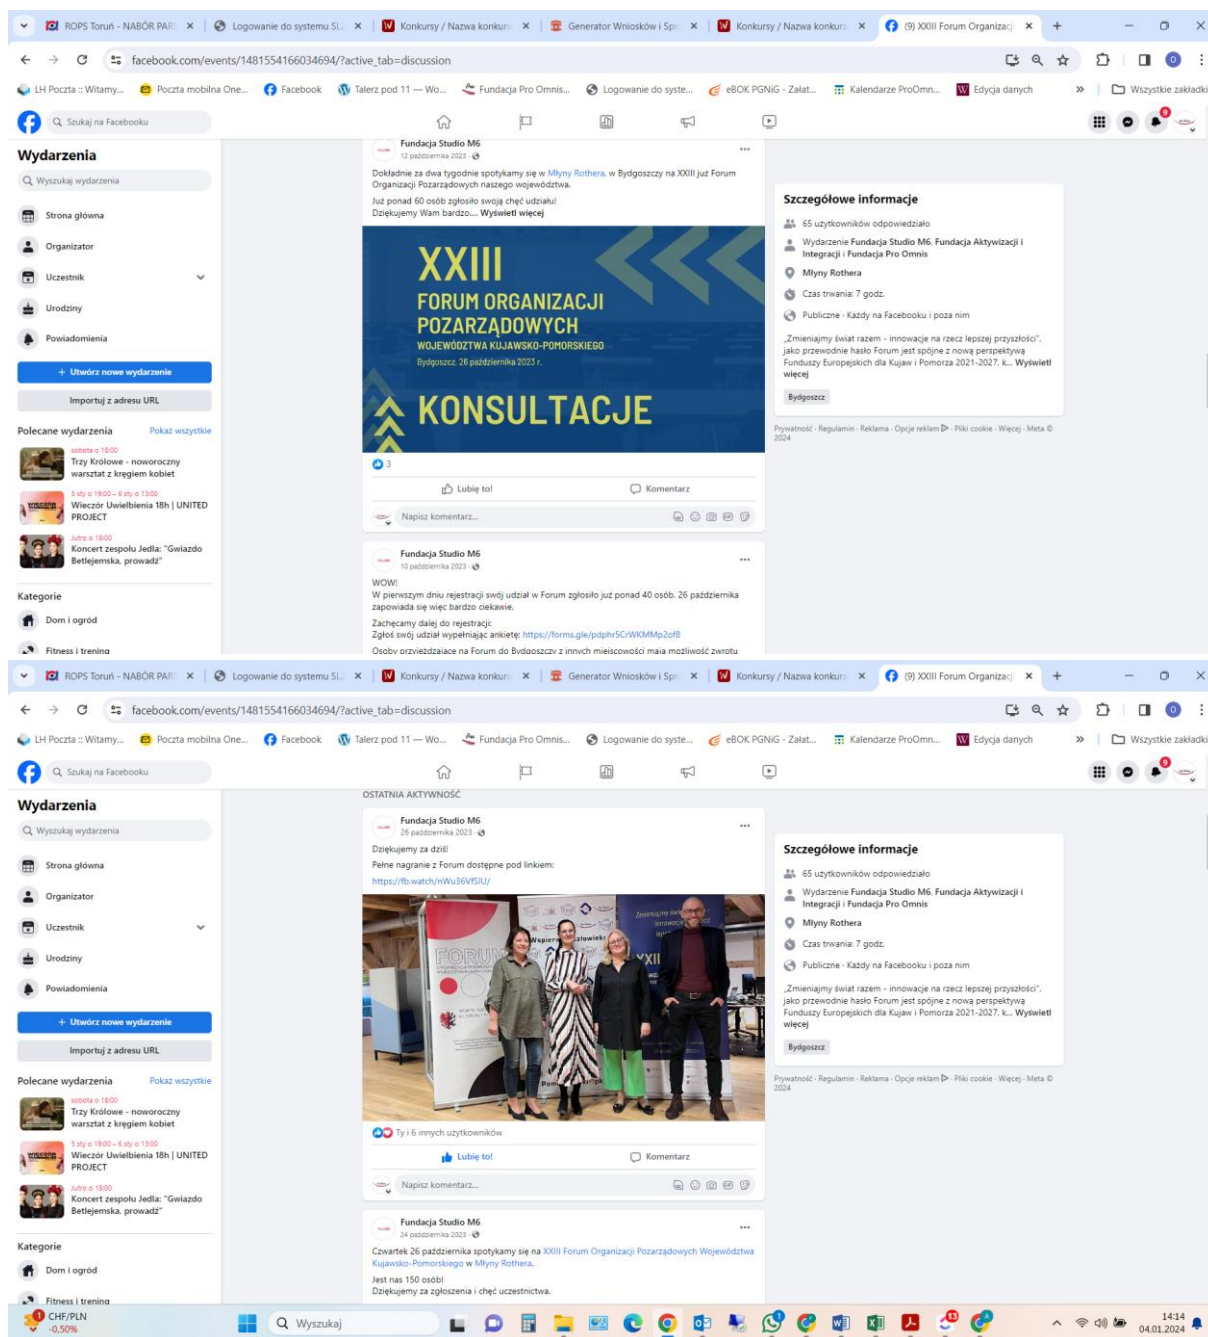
ROPS Toruń - NABÓR PAR × Logowanie do systemu SL × Konkursy / Nazwa konkurs × Generator Wniosków i Spr × Konkursy / Nazwa konkurs × (9) XXIII Forum Organizacj ×

facebook.com/events/1481554166034694/?active_tab=discussion

LH Poczta :: Witamy... Poczta mobilna One... Facebook Talerz pod 11 — Wo... Fundacja Pro Omnis... Logowanie do syste... eBOK PGNiG - Załat... Kalendarze ProOmn... Edycja danych » Wszystkie zakładki

Szukaj na Facebooku

Wydarzenia

Wyszukaj wydarzenia

Strona główna

Organizator

Uczestnik

Urodziny

Powiadomienia

+ Utwórz nowe wydarzenie

Importuj z adresu URL

Polecane wydarzenia Pokaż wszystkie

sobota o 18:00
Trzy Królowe - noworoczny warsztat z kręgiem kobiet

5 sty o 19:00 – 6 sty o 13:00
Wieczór Uwielbienia 18h | UNITED PROJECT

Jutro o 18:00
Koncert zespołu Jedla: "Gwiazdo Betlejemska, prowadź"

Kategorie

Dom i ogród

Fitness i trening

Fundacja Studio M6
12 października 2023 ·

Dokładnie za dwa tygodnie spotykamy się w Młyny Rothera w Bydgoszczy na XXIII już Forum Organizacji Pozarządowych naszego województwa.
Już ponad 60 osób zgłosiło swoją chęć udziału!
Dziękujemy Wam bardzo.... Wyświetl więcej

XXIII
FORUM ORGANIZACJI POZARZĄDOWYCH
WOJEWÓDZTWA KUJAWSKO-POMORSKIEGO
Bydgoszcz, 26 października 2023 r.
KONSULTACJE

3

Lubię to! Komentarz

Napisz komentarz...

Fundacja Studio M6
10 października 2023 ·

WOW!
W pierwszym dniu rejestracji swój udział w Forum zgłosiło już ponad 40 osób. 26 października zapowiada się więc bardzo ciekawie.
Zachęcamy dalej do rejestracji:
Zgłoś swój udział wypełniając ankietę: https://forms.gle/pdphr5CrWKMMp2of8
Osoby przyjeżdżające na Forum do Bydgoszczy z innych miejscowości mają możliwość zwrotu

Szczegółowe informacje

65 użytkowników odpowiedziało

Wydarzenie Fundacja Studio M6, Fundacja Aktywizacji i Integracji i Fundacja Pro Omnis

Młyny Rothera

Czas trwania: 7 godz.

Publiczne · Każdy na Facebooku i poza nim

„Zmieniajmy świat razem - innowacje na rzecz lepszej przyszłości", jako przewodnie hasło Forum jest spójne z nową perspektywą Funduszy Europejskich dla Kujaw i Pomorza 2021-2027. k... Wyświetl więcej

Bydgoszcz

Prywatność · Regulamin · Reklama · Opcje reklam · Pliki cookie · Więcej · Meta © 2024

ROPS Toruń - NABÓR PAR × Logowanie do systemu SL × Konkursy / Nazwa konkurs × Generator Wniosków i Spr × Konkursy / Nazwa konkurs × (9) XXIII Forum Organizacj ×

facebook.com/events/1481554166034694/?active_tab=discussion

LH Poczta :: Witamy... Poczta mobilna One... Facebook Talerz pod 11 — Wo... Fundacja Pro Omnis... Logowanie do syste... eBOK PGNiG - Załat... Kalendarze ProOmn... Edycja danych » Wszystkie zakładki

Szukaj na Facebooku

Wydarzenia

Wyszukaj wydarzenia

Strona główna

Organizator

Uczestnik

Urodziny

Powiadomienia

+ Utwórz nowe wydarzenie

Importuj z adresu URL

Polecane wydarzenia Pokaż wszystkie

sobota o 18:00
Trzy Królowe - noworoczny warsztat z kręgiem kobiet

5 sty o 19:00 – 6 sty o 13:00
Wieczór Uwielbienia 18h | UNITED PROJECT

Jutro o 18:00
Koncert zespołu Jedla: "Gwiazdo Betlejemska, prowadź"

Kategorie

Dom i ogród

Fitness i trening

OSTATNIA AKTYWNOŚĆ

Fundacja Studio M6
26 października 2023 ·

Dziękujemy za dziś!
Pełne nagranie z Forum dostępne pod linkiem:
https://fb.watch/nWu36VfSlU/

FORUM
XXII

Ty i 6 innych użytkowników

Lubię to! Komentarz

Napisz komentarz...

Fundacja Studio M6
24 października 2023 ·

Czwartek 26 października spotykamy się na XXIII Forum Organizacji Pozarządowych Województwa Kujawsko-Pomorskiego w Młyny Rothera.
Jest nas 150 osób!
Dziękujemy za zgłoszenia i chęć uczestnictwa.

Szczegółowe informacje

65 użytkowników odpowiedziało

Wydarzenie Fundacja Studio M6, Fundacja Aktywizacji i Integracji i Fundacja Pro Omnis

Młyny Rothera

Czas trwania: 7 godz.

Publiczne · Każdy na Facebooku i poza nim

„Zmieniajmy świat razem - innowacje na rzecz lepszej przyszłości", jako przewodnie hasło Forum jest spójne z nową perspektywą Funduszy Europejskich dla Kujaw i Pomorza 2021-2027. k... Wyświetl więcej

Bydgoszcz

Prywatność · Regulamin · Reklama · Opcje reklam · Pliki cookie · Więcej · Meta © 2024

CHF/PLN
-0,50%

Wyszukaj

14:14
04.01.2024